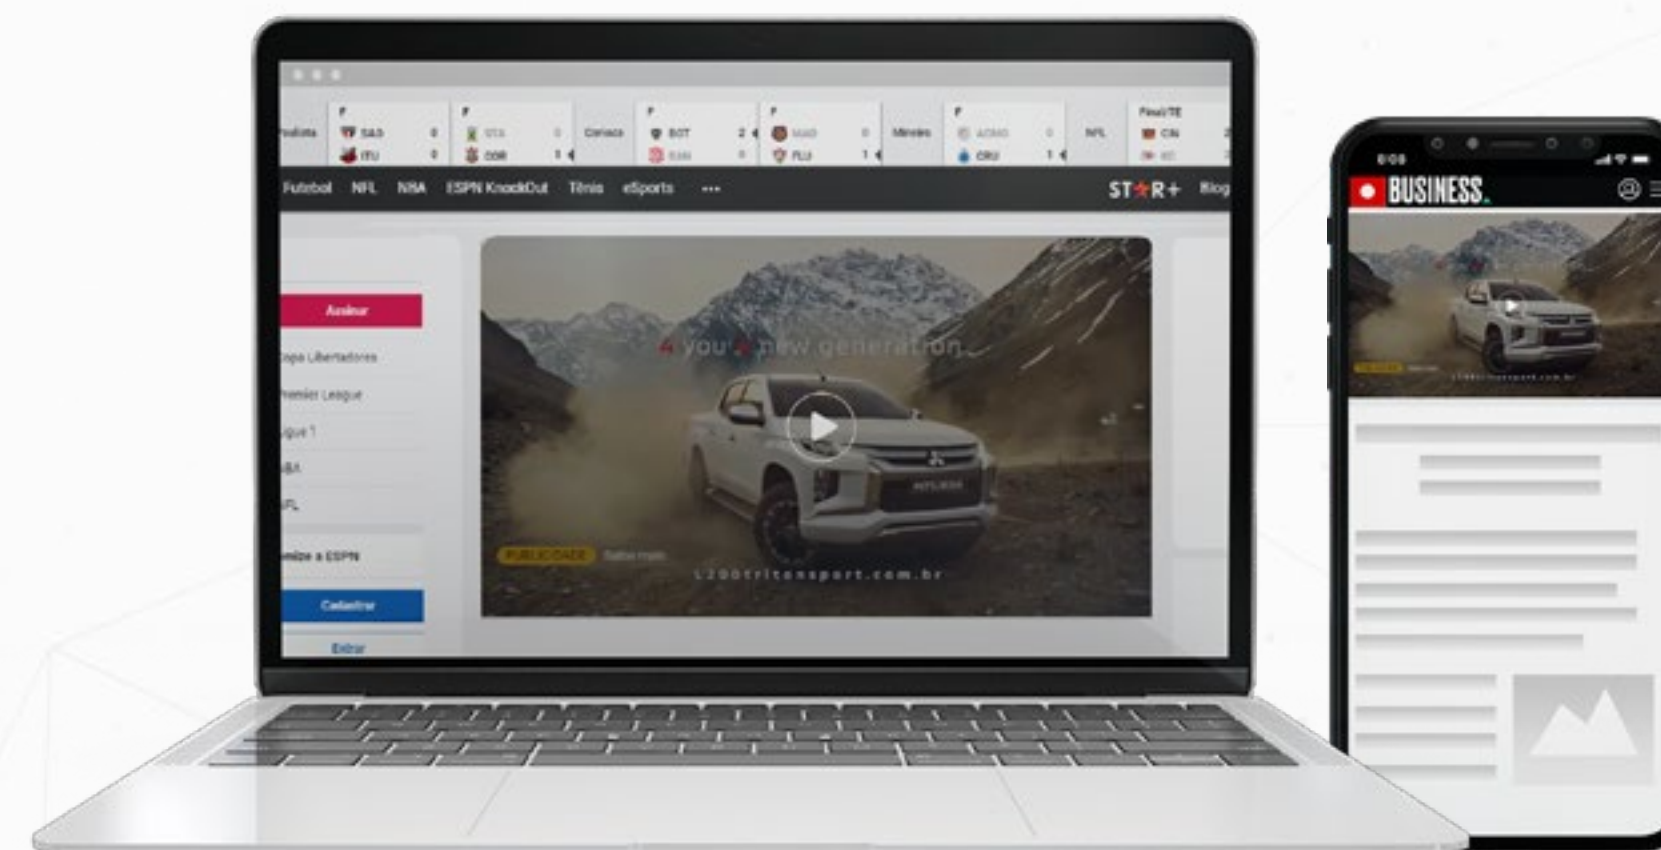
Paulista F SAO 0 ITU 0 F STA 0 COR 1 Carioca F BOT 2 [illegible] 0 Mineiro F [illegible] 0 FLU 1 F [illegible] 0 CRU 1 NFL Final/TE CIN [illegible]

Futebol NFL NBA ESPN KnockOut Tênis eSports ···

ST★R+ Blog

Assinar

Copa Libertadores

Premier League

Ligue 1

NBA

NFL

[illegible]nize a ESPN

Cadastrar

Entrar

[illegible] your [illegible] new generation

PUBLICIDADE Saiba mais

L200tritonsport.com.br

MITSUBISHI

BUSINESS.